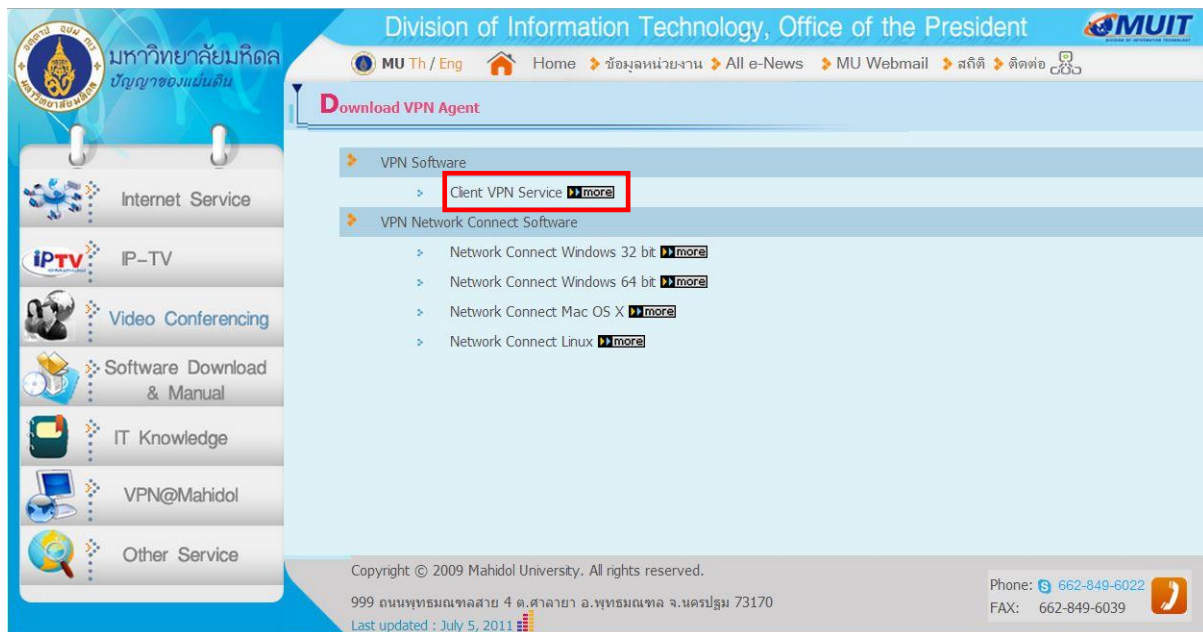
มหาวิทยาลัยมหิดล
ปัญญาของแผ่นดิน

Division of Information Technology, Office of the President
MUIT

MU Th / Eng Home ข้อมูลหน่วยงาน All e-News MU Webmail สถิติ ติดต่อ

Download VPN Agent

Internet Service
IPTV IP-TV
Video Conferencing
Software Download & Manual
IT Knowledge
VPN@Mahidol
Other Service

VPN Software
Client VPN Service more
VPN Network Connect Software
Network Connect Windows 32 bit more
Network Connect Windows 64 bit more
Network Connect Mac OS X more
Network Connect Linux more

Copyright © 2009 Mahidol University. All rights reserved.
999 ถนนพุทธมณฑลสาย 4 ต.ศาลายา อ.พุทธมณฑล จ.นครปฐม 73170
Last updated : July 5, 2011

Phone: 662-849-6022
FAX: 662-849-6039